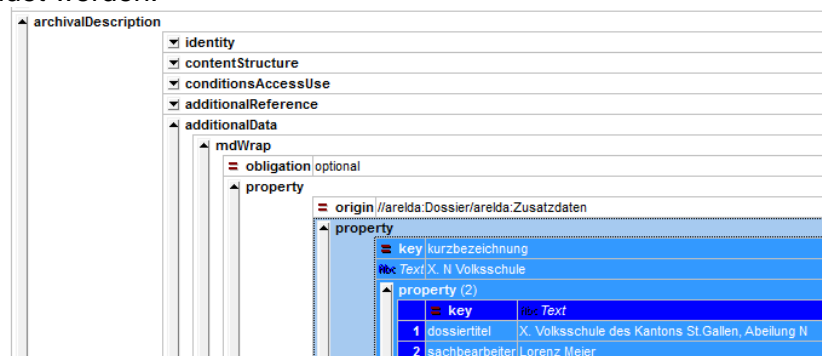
archivalDescription
identity
contentStructure
conditionsAccessUse
additionalReference
additionalData
mdWrap
obligation optional
property
origin //arelda:Dossier/arelda:Zusatzdaten
property
key kurzbezeichnung
Text X. N Volksschule
property (2)

|   | key | Text |
|---|---|---|
| 1 | dossiertitel | X. Volksschule des Kantons St.Gallen, Abeilung N |
| 2 | sachbearbeiter | Lorenz Meier |